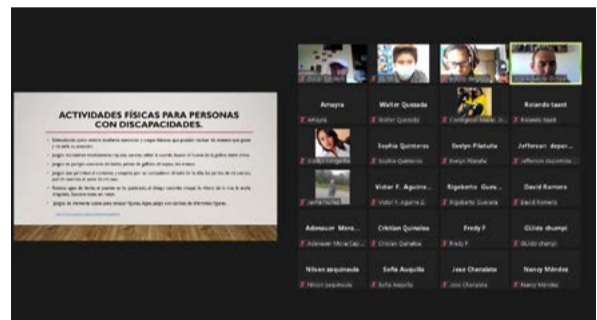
ACTIVIDADES FÍSICAS PARA PERSONAS CON DISCAPACIDADES.

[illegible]

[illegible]

Amayra
Amayra

Walter Quezada
Walter Quezada

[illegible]

Rolando taant
Rolando taant

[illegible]

Sophia Quinteros
Sophia Quinteros

Evelyn Pilataxi
Evelyn Pilataxi

Jefferson deper...
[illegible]

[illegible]

Victor F. Aguirre...
Victor F. Aguirre

Rigoberto Gue...
Rigoberto Guevara

David Romero
David Romero

Admacur Mora...
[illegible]

Cristian Quinaloa
Cristian Quinaloa

Fredy F
Fredy F

Gilda chumpi
Gilda chumpi

Nilson asquinaula
Nilson asquinaula

Sofia Auquilla
Sofia Auquilla

Jose Chanalata
Jose Chanalata

Nancy Méndez
Nancy Méndez